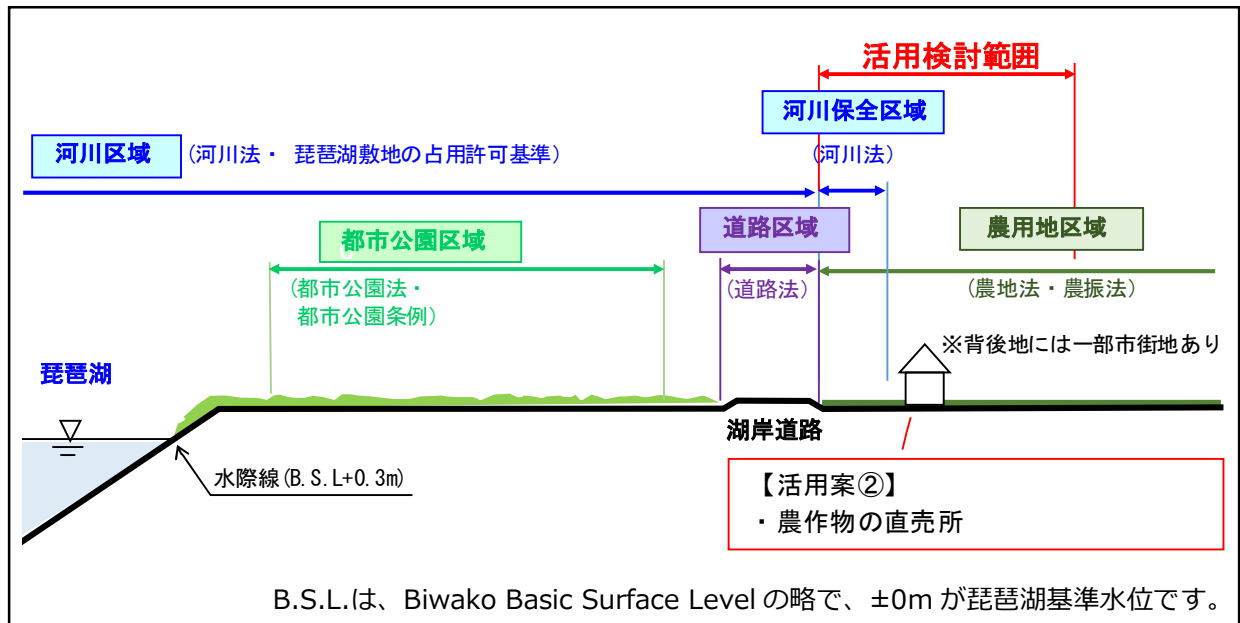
活用検討範囲

河川保全区域

河川区域 （河川法・ 琵琶湖敷地の占用許可基準）

（河川法）

都市公園区域

道路区域

農用地区域

（都市公園法・都市公園条例）

（道路法）

（農地法・農振法）

※背後地には一部市街地あり

琵琶湖

湖岸道路

水際線(B.S.L+0.3m)

【活用案②】
・農作物の直売所

B.S.L.は、Biwako Basic Surface Level の略で、±0m が琵琶湖基準水位です。